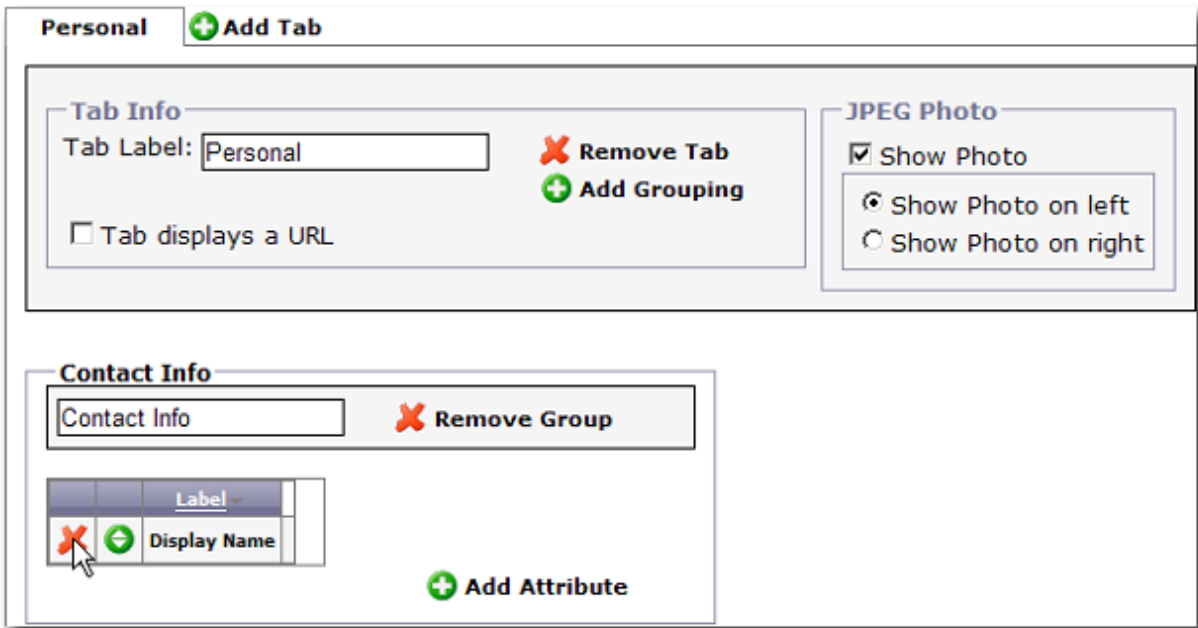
Personal
Add Tab

Tab Info
Tab Label: Personal
Remove Tab
Add Grouping
Tab displays a URL

JPEG Photo
Show Photo
Show Photo on left
Show Photo on right

Contact Info
Contact Info
Remove Group

| | | Label |
|---|---|---|
| | | Display Name |

Add Attribute